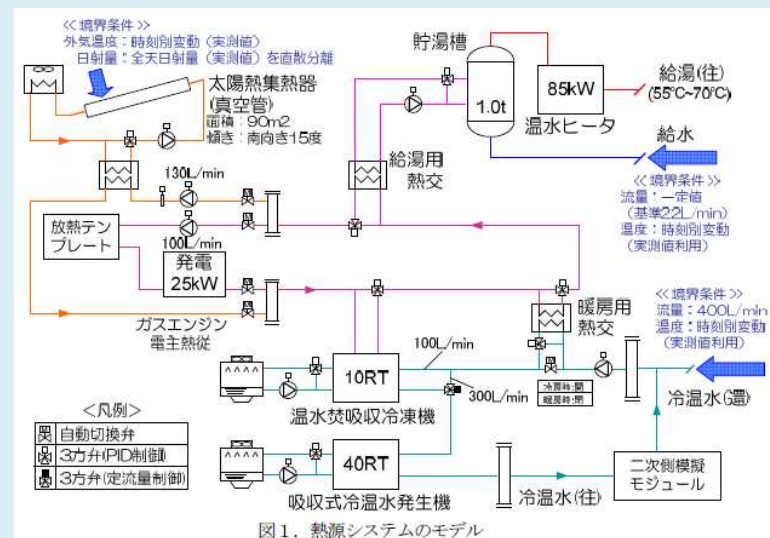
《境界条件》
外気温度：時刻別変動（実測値）
日射量：全天日射量（実測値）を直散分離

太陽熱集熱器
(真空管)
面積：90m2
傾き：南向き15度

貯湯槽
1.0t
85kW
温水ヒータ
給湯(往)
(55°C~70°C)
給水

《境界条件》
流量：一定値
（基準22L/min）
温度：時刻別変動
（実測値利用）

130L/min
給湯用
熱交
放熱テン
プレート
100L/min
発電
25kW
ガスエンジン
電主熱従

《境界条件》
流量：400L/min
温度：時刻別変動
（実測値利用）

暖房用
熱交
100L/min
冷房時:閉
暖房時:開
10RT
300L/min
温水焚吸収冷凍機
冷温水(還)

<凡例>
自動切換弁
3方弁(PID制御)
3方弁(定流量制御)

40RT
吸収式冷温水発生機
冷温水(往)
二次側模擬
モジュール

図1．熱源システムのモデル